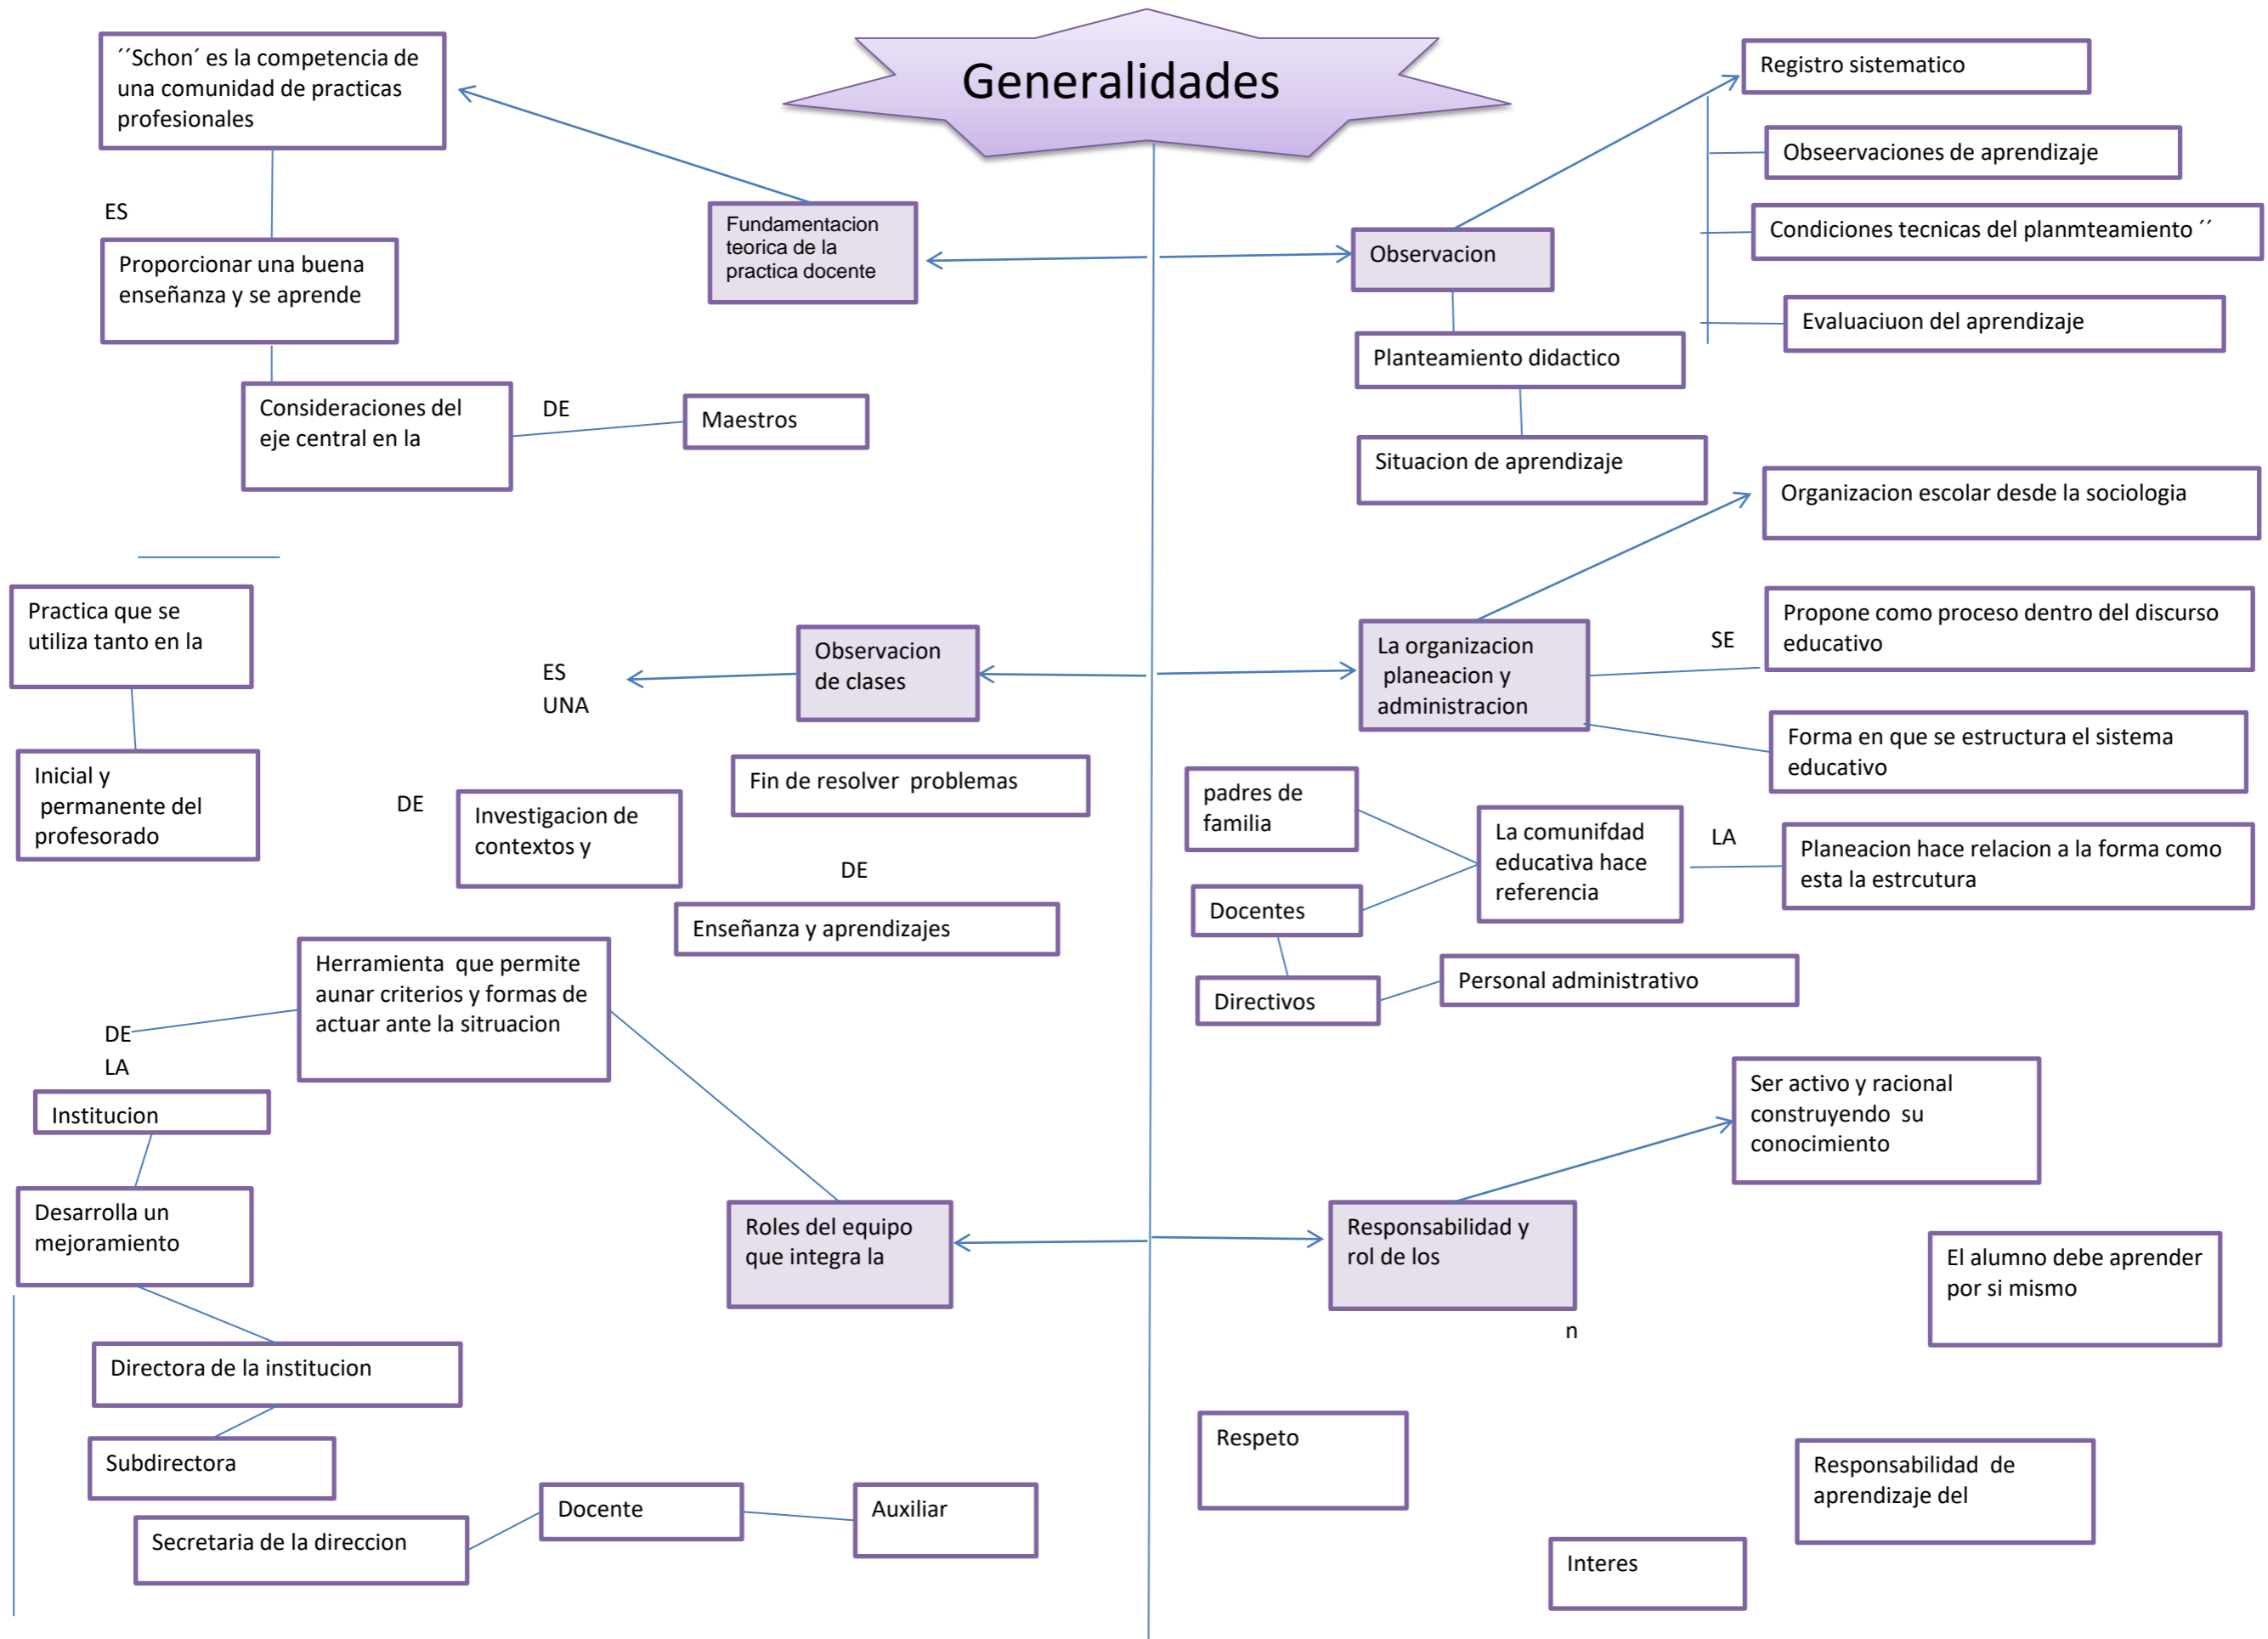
Generalidades

´´Schon´ es la competencia de una comunidad de practicas profesionales

ES

Proporcionar una buena enseñanza y se aprende

Consideraciones del eje central en la

DE

Maestros

Fundamentacion teorica de la practica docente

Observacion

Registro sistematico

Obseervaciones de aprendizaje

Condiciones tecnicas del planmteamiento ´´

Evaluaciuon del aprendizaje

Planteamiento didactico

Situacion de aprendizaje

Organizacion escolar desde la sociologia

La organizacion planeacion y administracion

SE

Propone como proceso dentro del discurso educativo

Forma en que se estructura el sistema educativo

Practica que se utiliza tanto en la

Inicial y permanente del profesorado

ES UNA

Observacion de clases

Fin de resolver problemas

DE

Investigacion de contextos y

DE

Enseñanza y aprendizajes

padres de familia

Docentes

Directivos

La comunifdad educativa hace referencia

LA

Planeacion hace relacion a la forma como esta la estrcutura

Personal administrativo

Herramienta que permite aunar criterios y formas de actuar ante la situracion

DE LA

Institucion

Desarrolla un mejoramiento

Directora de la institucion

Subdirectora

Secretaria de la direccion

Docente

Auxiliar

Roles del equipo que integra la

Responsabilidad y rol de los

n

Ser activo y racional construyendo su conocimiento

El alumno debe aprender por si mismo

Respeto

Responsabilidad de aprendizaje del

Interes